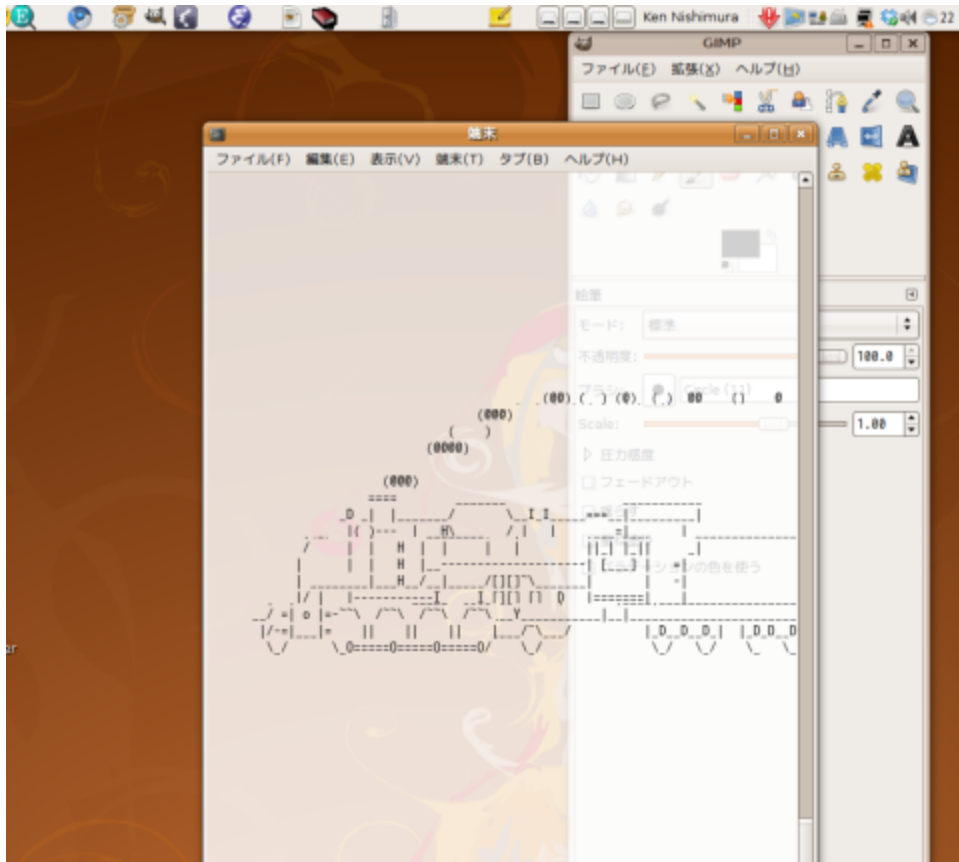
Ken Nishimura

22

GIMP

ファイル(F) 拡張(X) ヘルプ(H)

端末

ファイル(F) 編集(E) 表示(V) 端末(T) タブ(B) ヘルプ(H)

絵筆

モード: 標準

不透明度: 100.0

ブラシ: Circle (11)

Scale: 1.00

圧力感度

フェードアウト

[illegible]

グラデーションの色を使う

(@@) ( ) (@) ( ) @@ () @

(@@@)

( )

(@@@@)

(@@@)

====

_D _| |_______/ \__I_I_____===__|_________|

|(_)--- | H\________/ | | =|___ ___| ________________

/ | | H | | | | ||_| |_|| _| \_____A

| | | H |__--------------------| [___] | =| |

| ________|___H__/__|_____/[][]~\_______| | -| |

|/ | |-----------I_____I [][] [] D |=======|____|_______________________

__/ =| o |=-~~\ /~~\ /~~\ /~~\ ____Y___________|__|_________________________

|/-=|___|= || || || |_____/~\___/ |_D__D__D_| |_D__D__D_|

\_/ \_O=====O=====O=====O/ \_/ \_/ \_/ \_/ \_/

ar